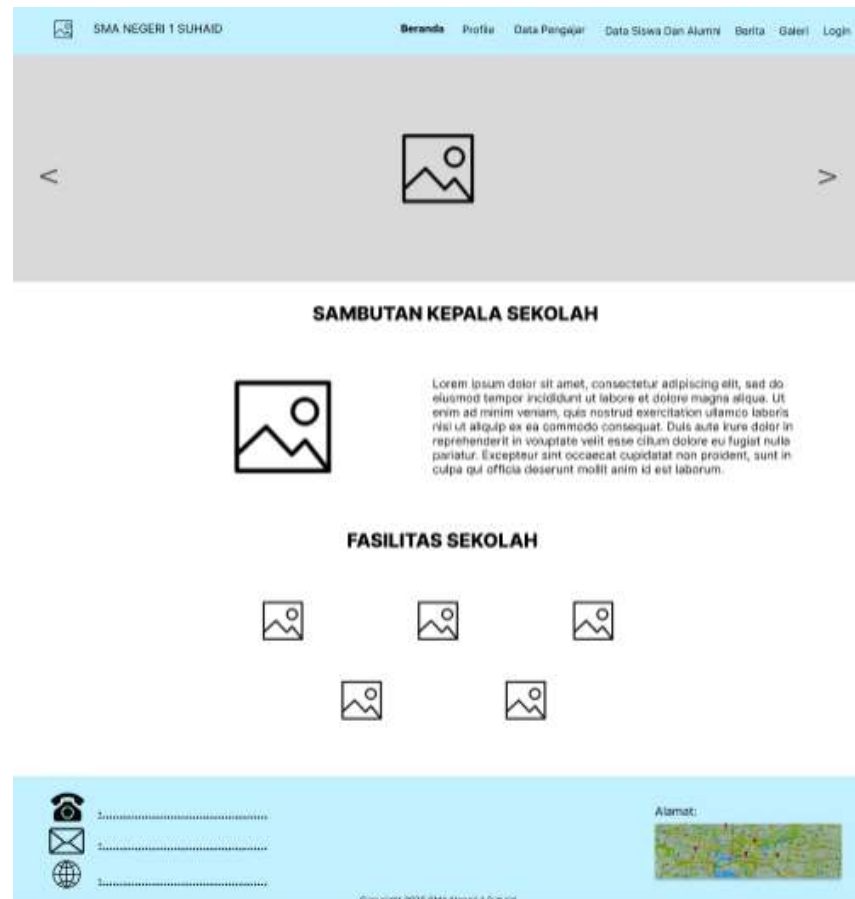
SMA NEGERI 1 SUHAID

Beranda Profile Data Pengajar Data Siswa Dan Alumni Berita Galeri Login

<

>

SAMBUTAN KEPALA SEKOLAH

Lorem ipsum dolor sit amet, consectetur adipiscing elit, sed do eiusmod tempor incididunt ut labore et dolore magna aliqua. Ut enim ad minim veniam, quis nostrud exercitation ullamco laboris nisi ut aliquip ex ea commodo consequat. Duis aute irure dolor in reprehenderit in voluptate velit esse cillum dolore eu fugiat nulla pariatur. Excepteur sint occaecat cupidatat non proident, sunt in culpa qui officia deserunt mollit anim id est laborum.

FASILITAS SEKOLAH

:.......................................

:.......................................

:.......................................

Alamat:

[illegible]